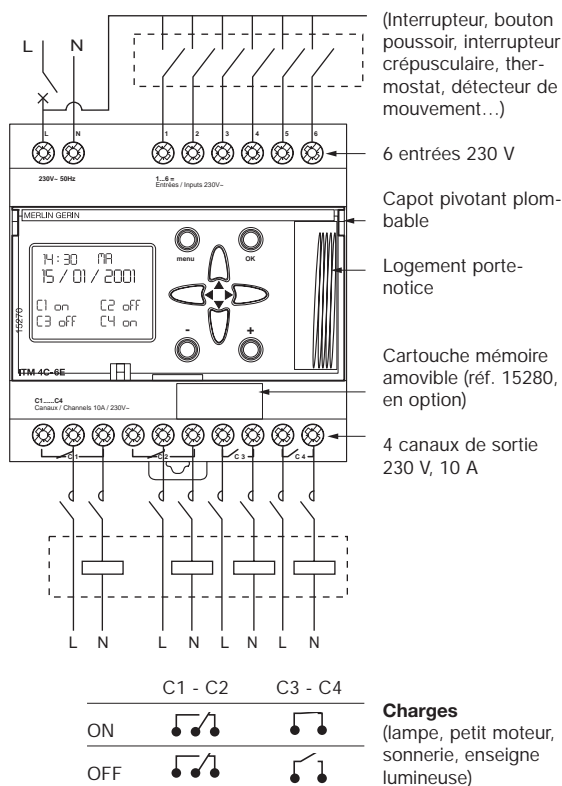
L N

(Interrupteur, bouton poussoir, interrupteur crépusculaire, thermostat, détecteur de mouvement…)

L N 1 2 3 4 5 6

230V~ 50Hz

1...6 = Entrées / Inputs 230V~

6 entrées 230 V

MERLIN GERIN

Capot pivotant plombable

14:30 MA
15 / 01 / 2001
C1 on C2 off
C3 off C4 on

menu OK

- +

15270

Logement porte-notice

ITM 4C-6E

Cartouche mémoire amovible (réf. 15280, en option)

C1.....C4
Canaux / Channels 10A / 230V~

C1 C2 C3 C4

4 canaux de sortie 230 V, 10 A

L N L N L N L N

| | C1 - C2 | C3 - C4 |
|---|---|---|
| ON | | |
| OFF | | |

**Charges**
(lampe, petit moteur, sonnerie, enseigne lumineuse)